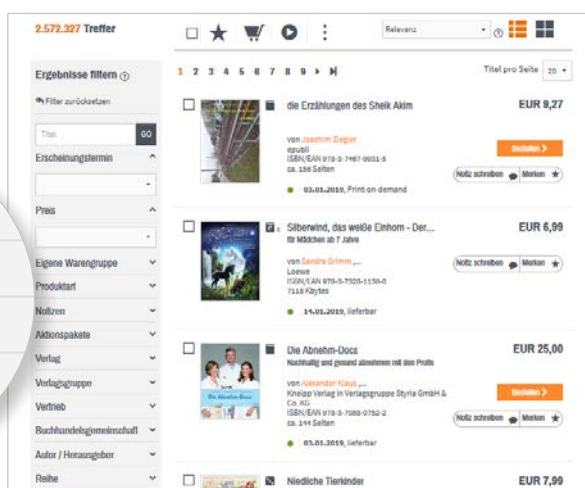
2.572.327 Treffer

Relevanz

Ergebnisse filtern

Filter zurücksetzen

Titel GO

Erscheinungstermin

Preis

Eigene Warengruppe

Produktart

Notizen

Aktionspakete

Verlag

Verlagsgruppe

Vertrieb

Buchhandelsgemeinschaft

Autor / Herausgeber

Reihe

1 2 3 4 5 6 7 8 9

Titel pro Seite 20

die Erzählungen des Sheik Akim

von Joachim Ziegler
epubli
ISBN/EAN 978-3-7467-9931-5
ca. 156 Seiten

03.01.2019, Print on demand

EUR 9,27

Bestellen

Notiz schreiben Merken

Silberwind, das weiße Einhorn - Der...
für Mädchen ab 7 Jahre

von Sandra Grimm ,...
Loewe
ISBN/EAN 978-3-7320-1150-0
7118 Kbytes

14.01.2019, lieferbar

EUR 6,99

Notiz schreiben Merken

Die Abnehm-Docs
Nachhaltig und gesund abnehmen mit den Profis

von Alexander Klaus ,...
Kneipp Verlag in Verlagsgruppe Styria GmbH & Co. KG
ISBN/EAN 978-3-7088-0752-2
ca. 144 Seiten

03.01.2019, lieferbar

EUR 25,00

Bestellen

Notiz schreiben Merken

Niedliche Tierkinder

EUR 7,99